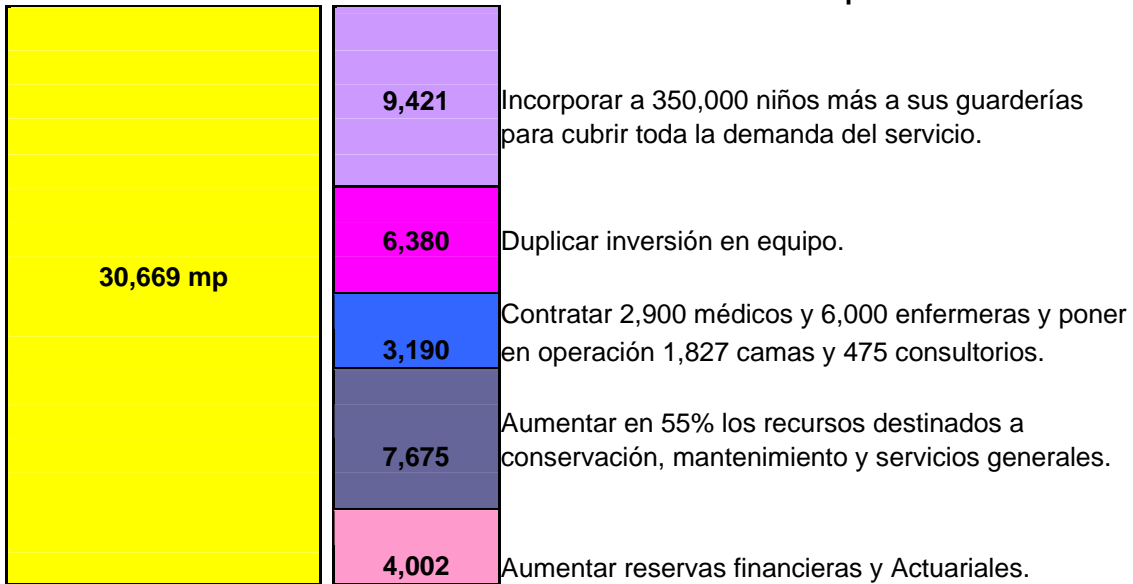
30,669 mp

9,421 Incorporar a 350,000 niños más a sus guarderías para cubrir toda la demanda del servicio.

6,380 Duplicar inversión en equipo.

3,190 Contratar 2,900 médicos y 6,000 enfermeras y poner en operación 1,827 camas y 475 consultorios.

7,675 Aumentar en 55% los recursos destinados a conservación, mantenimiento y servicios generales.

4,002 Aumentar reservas financieras y Actuariales.